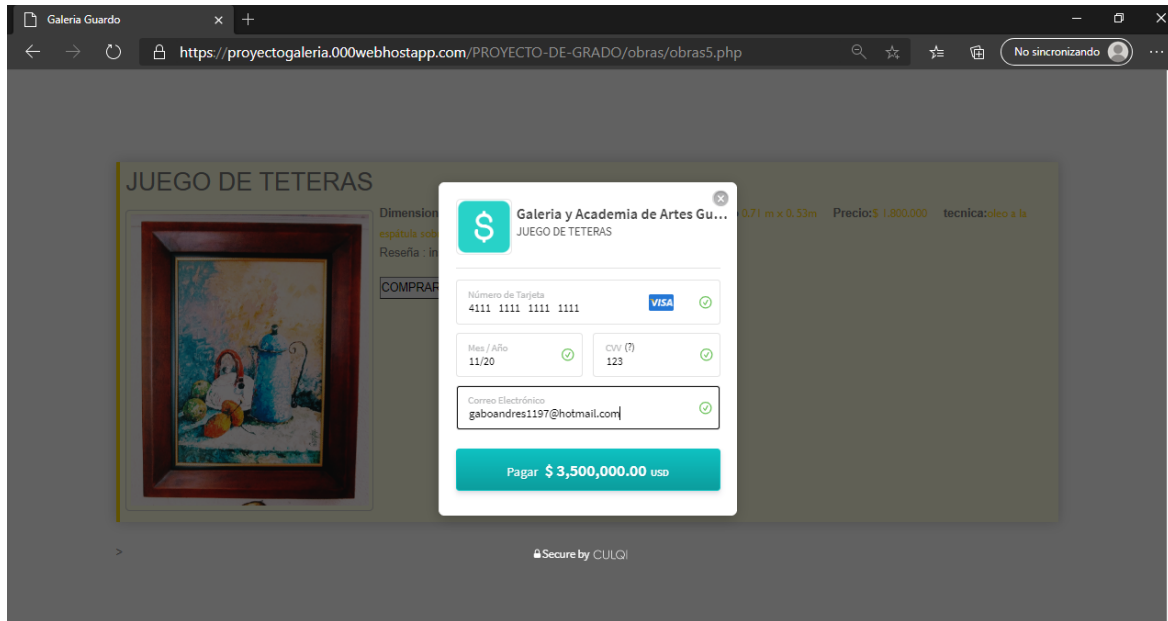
Galeria Guardo

https://proyectogaleria.000webhostapp.com/PROYECTO-DE-GRADO/obras/obras5.php

No sincronizando

JUEGO DE TETERAS

Dimension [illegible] 0.71 m x 0.53m Precio:$ 1.800.000 tecnica:oleo a la espatula sob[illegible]

Reseña : in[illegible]

COMPRAR

Galeria y Academia de Artes Gu...
JUEGO DE TETERAS

Número de Tarjeta
4111 1111 1111 1111
VISA

Mes / Año
11/20

CVV (?)
123

Correo Electrónico
gaboandres1197@hotmail.com

Pagar $ 3,500,000.00 USD

Secure by CULQI

>